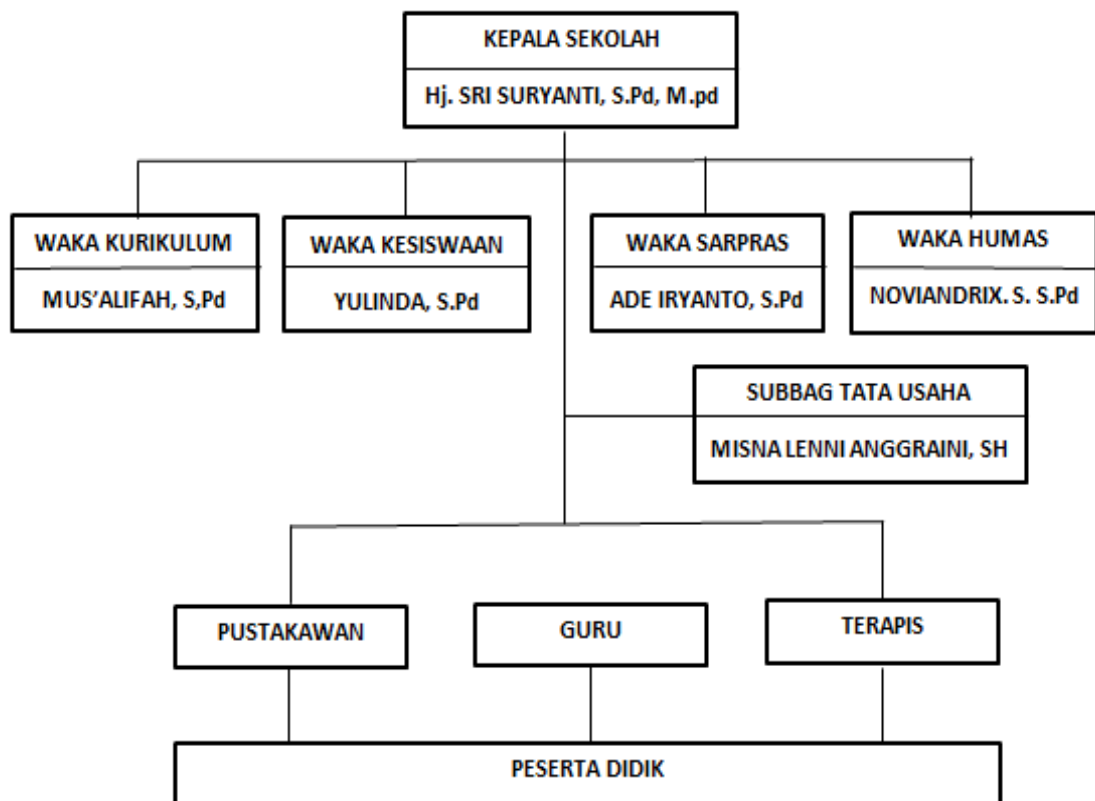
KEPALA SEKOLAH

Hj. SRI SURYANTI, S.Pd, M.pd

WAKA KURIKULUM

MUS'ALIFAH, S,Pd

WAKA KESISWAAN

YULINDA, S.Pd

WAKA SARPRAS

ADE IRYANTO, S.Pd

WAKA HUMAS

NOVIANDRIX. S. S.Pd

SUBBAG TATA USAHA

MISNA LENNI ANGGRAINI, SH

PUSTAKAWAN

GURU

TERAPIS

PESERTA DIDIK